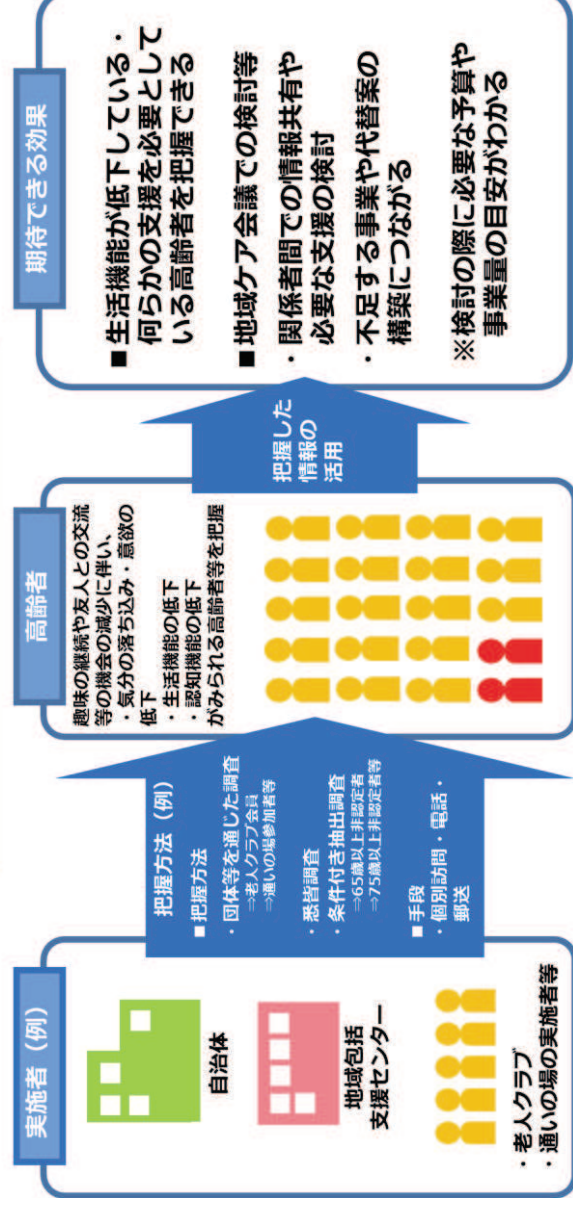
実施者（例）

自治体

地域包括支援センター

・老人クラブ
・通いの場の実施者等

把握方法（例）

■把握方法
・団体等を通じた調査
⇒老人クラブ会員
⇒通いの場参加者等
・悉皆調査
・条件付き抽出調査
⇒65歳以上非認定者
⇒75歳以上非認定者等

■手段
・個別訪問、電話、郵送

高齢者

趣味の継続や友人との交流等の機会の減少に伴い、
・気分の落ち込み・意欲の低下
・生活機能の低下
・認知機能の低下
がみられる高齢者等を把握

把握した情報の活用

期待できる効果

■生活機能が低下している・何らかの支援を必要としている高齢者を把握できる

■地域ケア会議での検討等
・関係者間での情報共有や必要な支援の検討
・不足する事業や代替案の構築につながる

※検討の際に必要な予算や事業量の目安がわかる